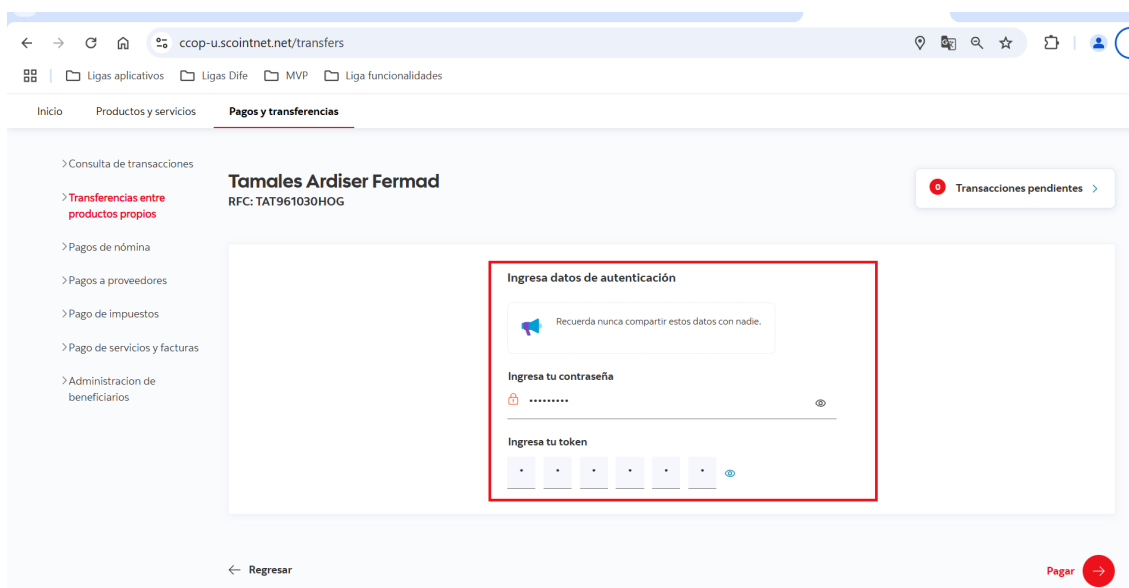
ccop-u.scointnet.net/transfers

Ligas aplicativos Ligas Dife MVP Liga funcionalidades

Inicio Productos y servicios Pagos y transferencias

>Consulta de transacciones
>Transferencias entre productos propios
>Pagos de nómina
>Pagos a proveedores
>Pago de impuestos
>Pago de servicios y facturas
>Administracion de beneficiarios

Tamales Ardiser Fermad
RFC: TAT961030HOG

0 Transacciones pendientes >

Ingresa datos de autenticación

Recuerda nunca compartir estos datos con nadie.

Ingresa tu contraseña
•••••••••

Ingresa tu token
• • • • • •

← Regresar

Pagar →